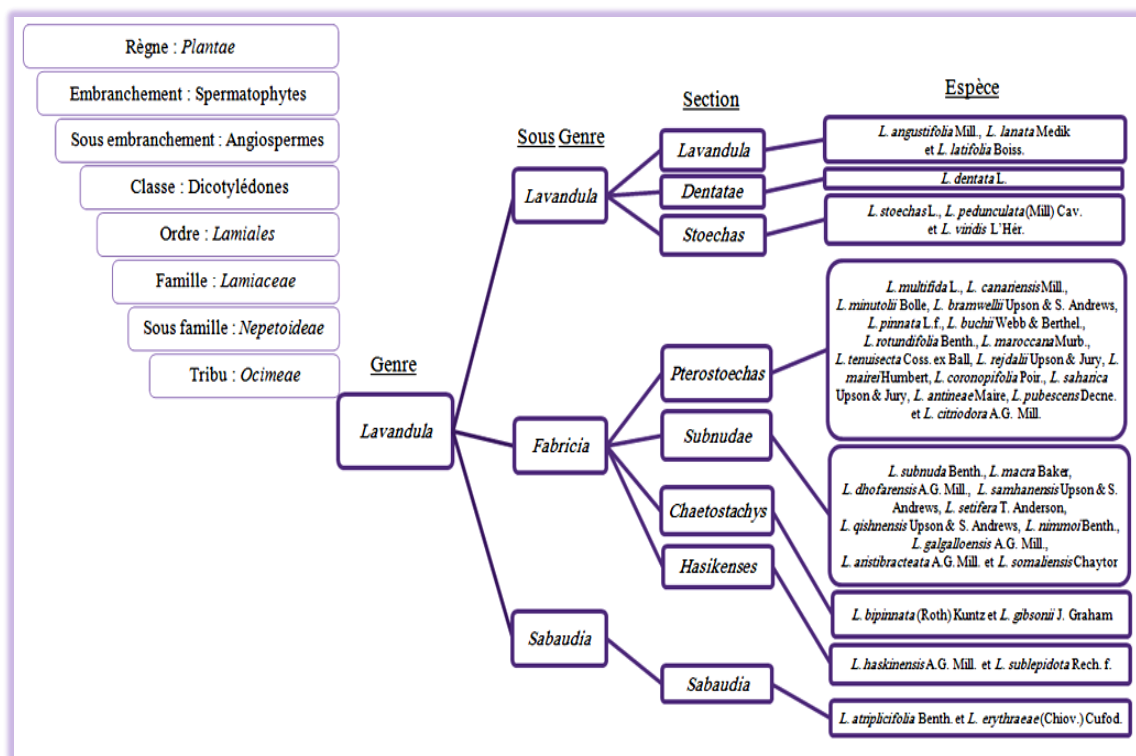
Règne : Plantae

Embranchement : Spermatophytes

Sous embranchement : Angiospermes

Classe : Dicotylédones

Ordre : Lamiales

Famille : Lamiaceae

Sous famille : Nepetoideae

Tribu : Ocimeae

Genre

Lavandula

Sous Genre

Section

Espèce

Lavandula

Lavandula

L. angustifolia Mill., L. lanata Medik et L. latifolia Boiss.

Dentatae

L. dentata L.

Stoechas

L. stoechas L., L. pedunculata (Mill) Cav. et L. viridis L'Hér.

Fabricia

Pterostoechas

L. multifida L., L. canariensis Mill., L. minutolii Bolle, L. bramwellii Upson & S. Andrews, L. pinnata L.f., L. buchii Webb & Berthel., L. rotundifolia Benth., L. maroccana Murb., L. tenuisecta Coss. ex Ball, L. rejdalii Upson & Jury, L. mairei Humbert, L. coronopifolia Poir., L. saharica Upson & Jury, L. antineae Maire, L. pubescens Decne. et L. citriodora A.G. Mill.

Subnudae

L. subnuda Benth., L. macra Baker, L. dhofarensis A.G. Mill., L. samhanensis Upson & S. Andrews, L. setifera T. Anderson, L. qishnensis Upson & S. Andrews, L. nimmoi Benth., L. galgalloensis A.G. Mill., L. aristibracteata A.G. Mill. et L. somaliensis Chaytor

Chaetostachys

L. bipinnata (Roth) Kuntz et L. gibsonii J. Graham

Hasikenses

L. haskinensis A.G. Mill. et L. sublepidota Rech. f.

Sabaudia

Sabaudia

L. atriplicifolia Benth. et L. erythraeae (Chiov.) Cufod.